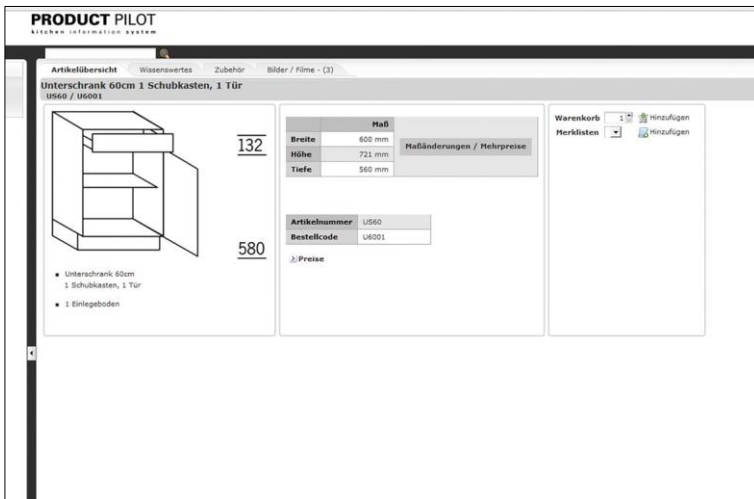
PRODUCT PILOT
kitchen information system

Artikelübersicht | Wissenswertes | Zubehör | Bilder / Filme - (3)

Unterschrank 60cm 1 Schubkasten, 1 Tür
US60 / U6001

132

580

- Unterschrank 60cm 1 Schubkasten, 1 Tür
- 1 Einlegeboden

| | Maß |
|---|---|
| Breite | 600 mm |
| Höhe | 721 mm |
| Tiefe | 560 mm |

Maßänderungen / Mehrpreise

| Artikelnummer | US60 |
|---|---|
| Bestellcode | U6001 |

Preise

Warenkorb 1 Hinzufügen
Merklisten Hinzufügen